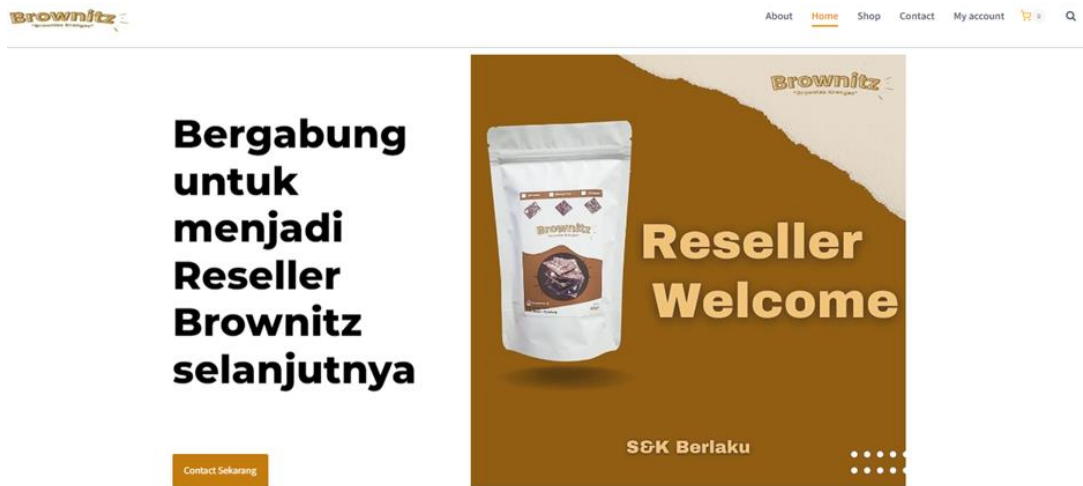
Brownitz
"Brownies Kranggan"

About Home Shop Contact My account 0

Bergabung untuk menjadi Reseller Brownitz selanjutnya

Contact Sekarang

Brownitz
"Brownies Kranggan"

Brownitz

Reseller Welcome

S&K Berlaku